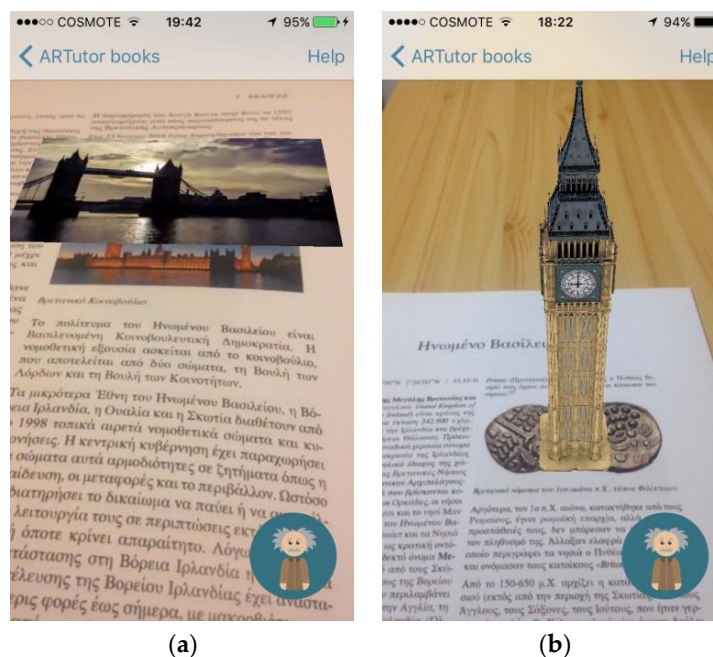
●●●○○ COSMOTE 19:42 95%

ARTutor books Help

Βρετανικό Κοινοβούλιο

Το πολίτευμα του Ηνωμένου Βασιλείου είναι Βασιλευομένη Κοινοβουλευτική Δημοκρατία. Η νομοθετική εξουσία ασκείται από το κοινοβούλιο, που αποτελείται από δύο σώματα, τη Βουλή των Λόρδων και τη Βουλή των Κοινοτήτων.

Τα μικρότερα Έθνη του Ηνωμένου Βασιλείου, η Βόρεια Ιρλανδία, η Ουαλία και η Σκωτία διαθέτουν από 1998 τοπικά αιρετά νομοθετικά σώματα και κυβερνήσεις. Η κεντρική κυβέρνηση έχει παραχωρήσει σώματα αυτά αρμοδιότητες σε ζητήματα όπως η παίδευση, οι μεταφορές και το περιβάλλον. Ωστόσο διατηρήσει το δικαίωμα να παύει ή να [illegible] λειτουργία τους σε περιπτώσεις εκτ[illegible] όποτε κρίνει απαραίτητο. Λόγω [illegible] τάστασης στη Βόρεια Ιρλανδία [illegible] έλευσης της Βορείου Ιρλανδίας έχει ανασταλ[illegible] φορές έως σήμερα, με μακροθε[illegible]

(a)

●●●●○ COSMOTE 18:22 94%

ARTutor books Help

Ηνωμένο Βασίλε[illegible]

Βρετανικό νόμισμα του 1ου αιώνα π.Χ., τύπου Φιλίππειου

Αργότερα, τον 1ο π.Χ. αιώνα, κατακτήθηκε από τους Ρωμαίους, έγινε ρωμαϊκή επαρχία, αλλά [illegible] προσπάθειές τους, δεν μπόρεσαν να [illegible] τον πληθυσμό της. Αλλάξαν ελαφρά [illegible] οποίο περιγράφει τα νησιά ο Πυθέα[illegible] και ονόμασαν τους κατοίκους «Brit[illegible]

Από το 150-650 μ.Χ. αρχίζει η κατ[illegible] σιού (εκτός από την περιοχή της Σκωτία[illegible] Αγγλους, τους Σάξονες, τους Ιούτους, που ήταν γερ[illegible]

(b)